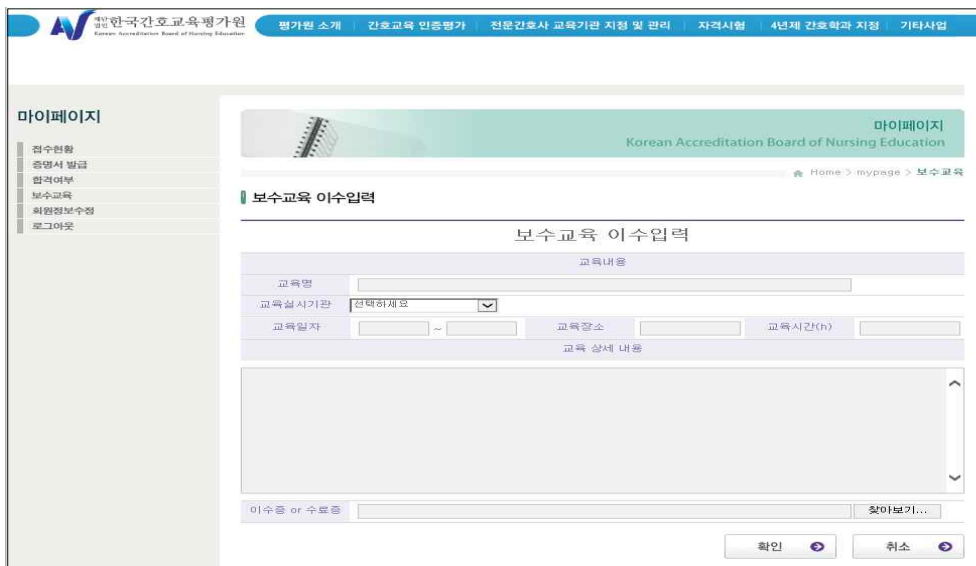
재단법인 한국간호교육평가원
Korean Accreditation Board of Nursing Education

평가원 소개 | 간호교육 인증평가 | 전문간호사 교육기관 지정 및 관리 | 자격시험 | 4년제 간호학과 지정 | 기타사업

마이페이지

접수현황
증명서 발급
합격여부
보수교육
회원정보수정
로그아웃

마이페이지
Korean Accreditation Board of Nursing Education

Home > mypage > 보수교육

보수교육 이수입력

보수교육 이수입력

교육내용

교육명
교육실시기관 선택하세요
교육일자 ~ 교육장소 교육시간(h)
교육 상세 내용

이수증 or 수료증 찾아보기...

확인 취소